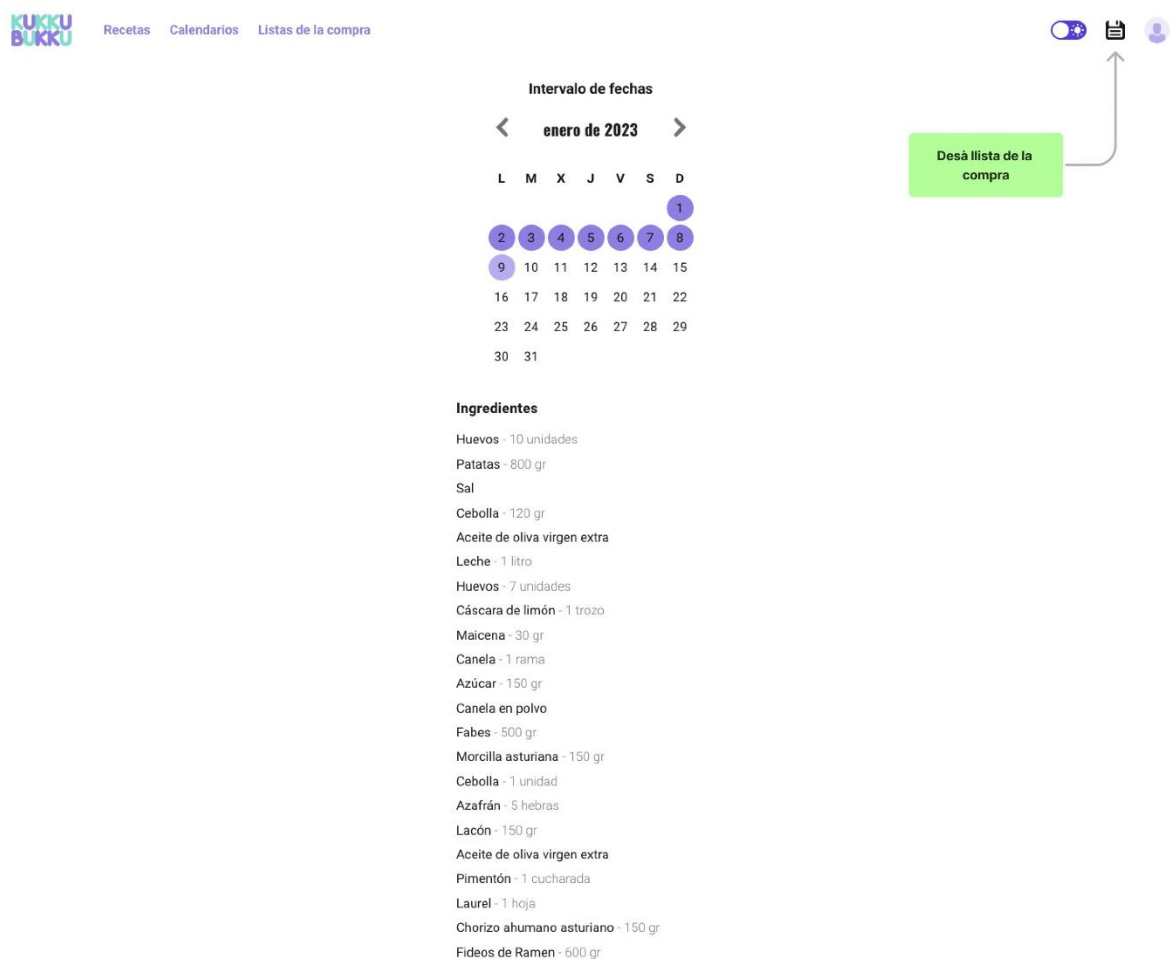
KUKKU BUKKU

Recetas Calendarios Listas de la compra

Desà llista de la compra

Intervalo de fechas

enero de 2023

| L | M | X | J | V | S | D |
|---|---|---|---|---|---|---|
| | | | | | | 1 |
| 2 | 3 | 4 | 5 | 6 | 7 | 8 |
| 9 | 10 | 11 | 12 | 13 | 14 | 15 |
| 16 | 17 | 18 | 19 | 20 | 21 | 22 |
| 23 | 24 | 25 | 26 | 27 | 28 | 29 |
| 30 | 31 | | | | | |

Ingredientes

Huevos - 10 unidades
Patatas - 800 gr
Sal
Cebolla - 120 gr
Aceite de oliva virgen extra
Leche - 1 litro
Huevos - 7 unidades
Cáscara de limón - 1 trozo
Maicena - 30 gr
Canela - 1 rama
Azúcar - 150 gr
Canela en polvo
Fabes - 500 gr
Morcilla asturiana - 150 gr
Cebolla - 1 unidad
Azafrán - 5 hebras
Lacón - 150 gr
Aceite de oliva virgen extra
Pimentón - 1 cucharada
Laurel - 1 hoja
Chorizo ahumano asturiano - 150 gr
Fideos de Ramen - 600 gr